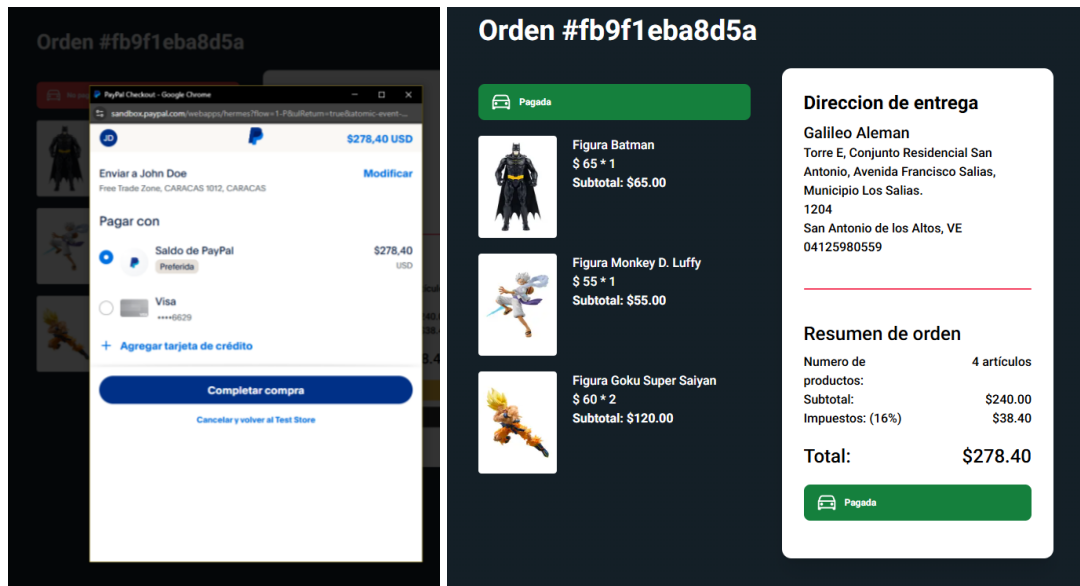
Orden #fb9f1eba8d5a

No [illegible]

PayPal Checkout - Google Chrome

sandbox.paypal.com/webapps/hermes?flow=1-P&ulReturn=true&atomic-event-...

JD

$278,40 USD

Enviar a John Doe
Free Trade Zone, CARACAS 1012, CARACAS

Modificar

Pagar con

Saldo de PayPal
Preferida

$278,40
USD

Visa
••••6629

+ Agregar tarjeta de crédito

Completar compra

Cancelar y volver al Test Store

Orden #fb9f1eba8d5a

Pagada

Figura Batman
$ 65 * 1
Subtotal: $65.00

Figura Monkey D. Luffy
$ 55 * 1
Subtotal: $55.00

Figura Goku Super Saiyan
$ 60 * 2
Subtotal: $120.00

Direccion de entrega

Galileo Aleman
Torre E, Conjunto Residencial San Antonio, Avenida Francisco Salias, Municipio Los Salias.
1204
San Antonio de los Altos, VE
04125980559

Resumen de orden

| Numero de productos: | 4 artículos |
|---|---|
| Subtotal: | $240.00 |
| Impuestos: (16%) | $38.40 |
| Total: | $278.40 |

Pagada